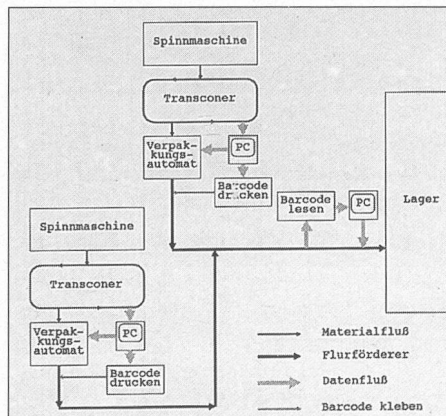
Spinnmaschine

Transconer

Verpakkungsautomat

PC

Barcode drucken

Barcode lesen

PC

Lager

Spinnmaschine

Transconer

Verpakkungsautomat

PC

Barcode drucken

Materialfluß

Flurförderer

Datenfluß

Barcode kleben